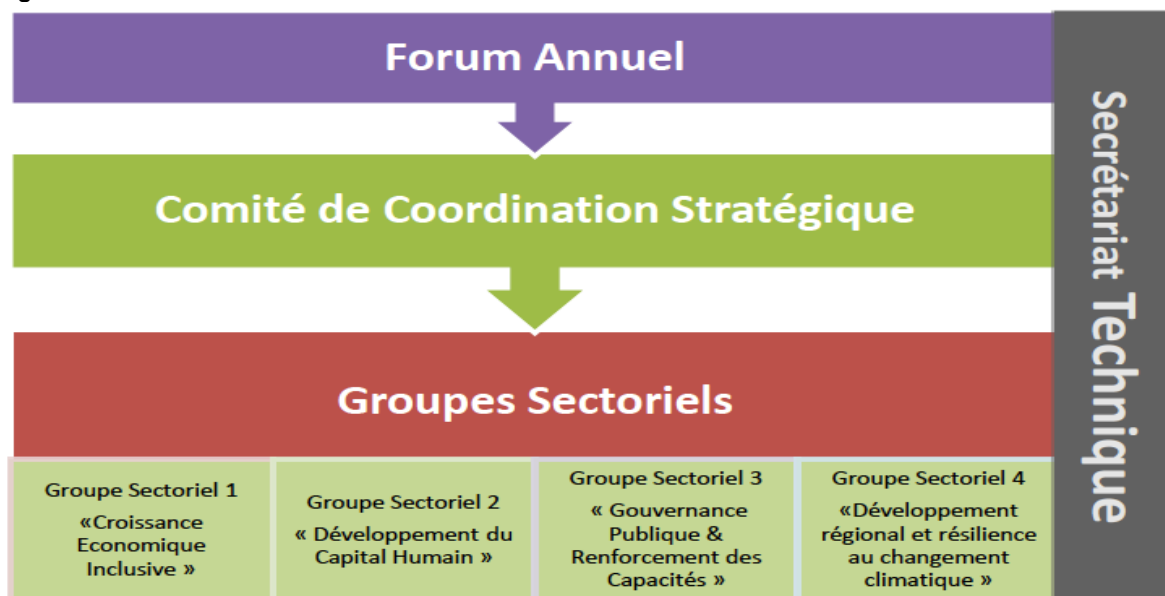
Forum Annuel

Comité de Coordination Stratégique

Groupes Sectoriels

Groupe Sectoriel 1
«Croissance Economique Inclusive »

Groupe Sectoriel 2
« Développement du Capital Humain »

Groupe Sectoriel 3
« Gouvernance Publique & Renforcement des Capacités »

Groupe Sectoriel 4
«Développement régional et résilience au changement climatique »

Secrétariat Technique